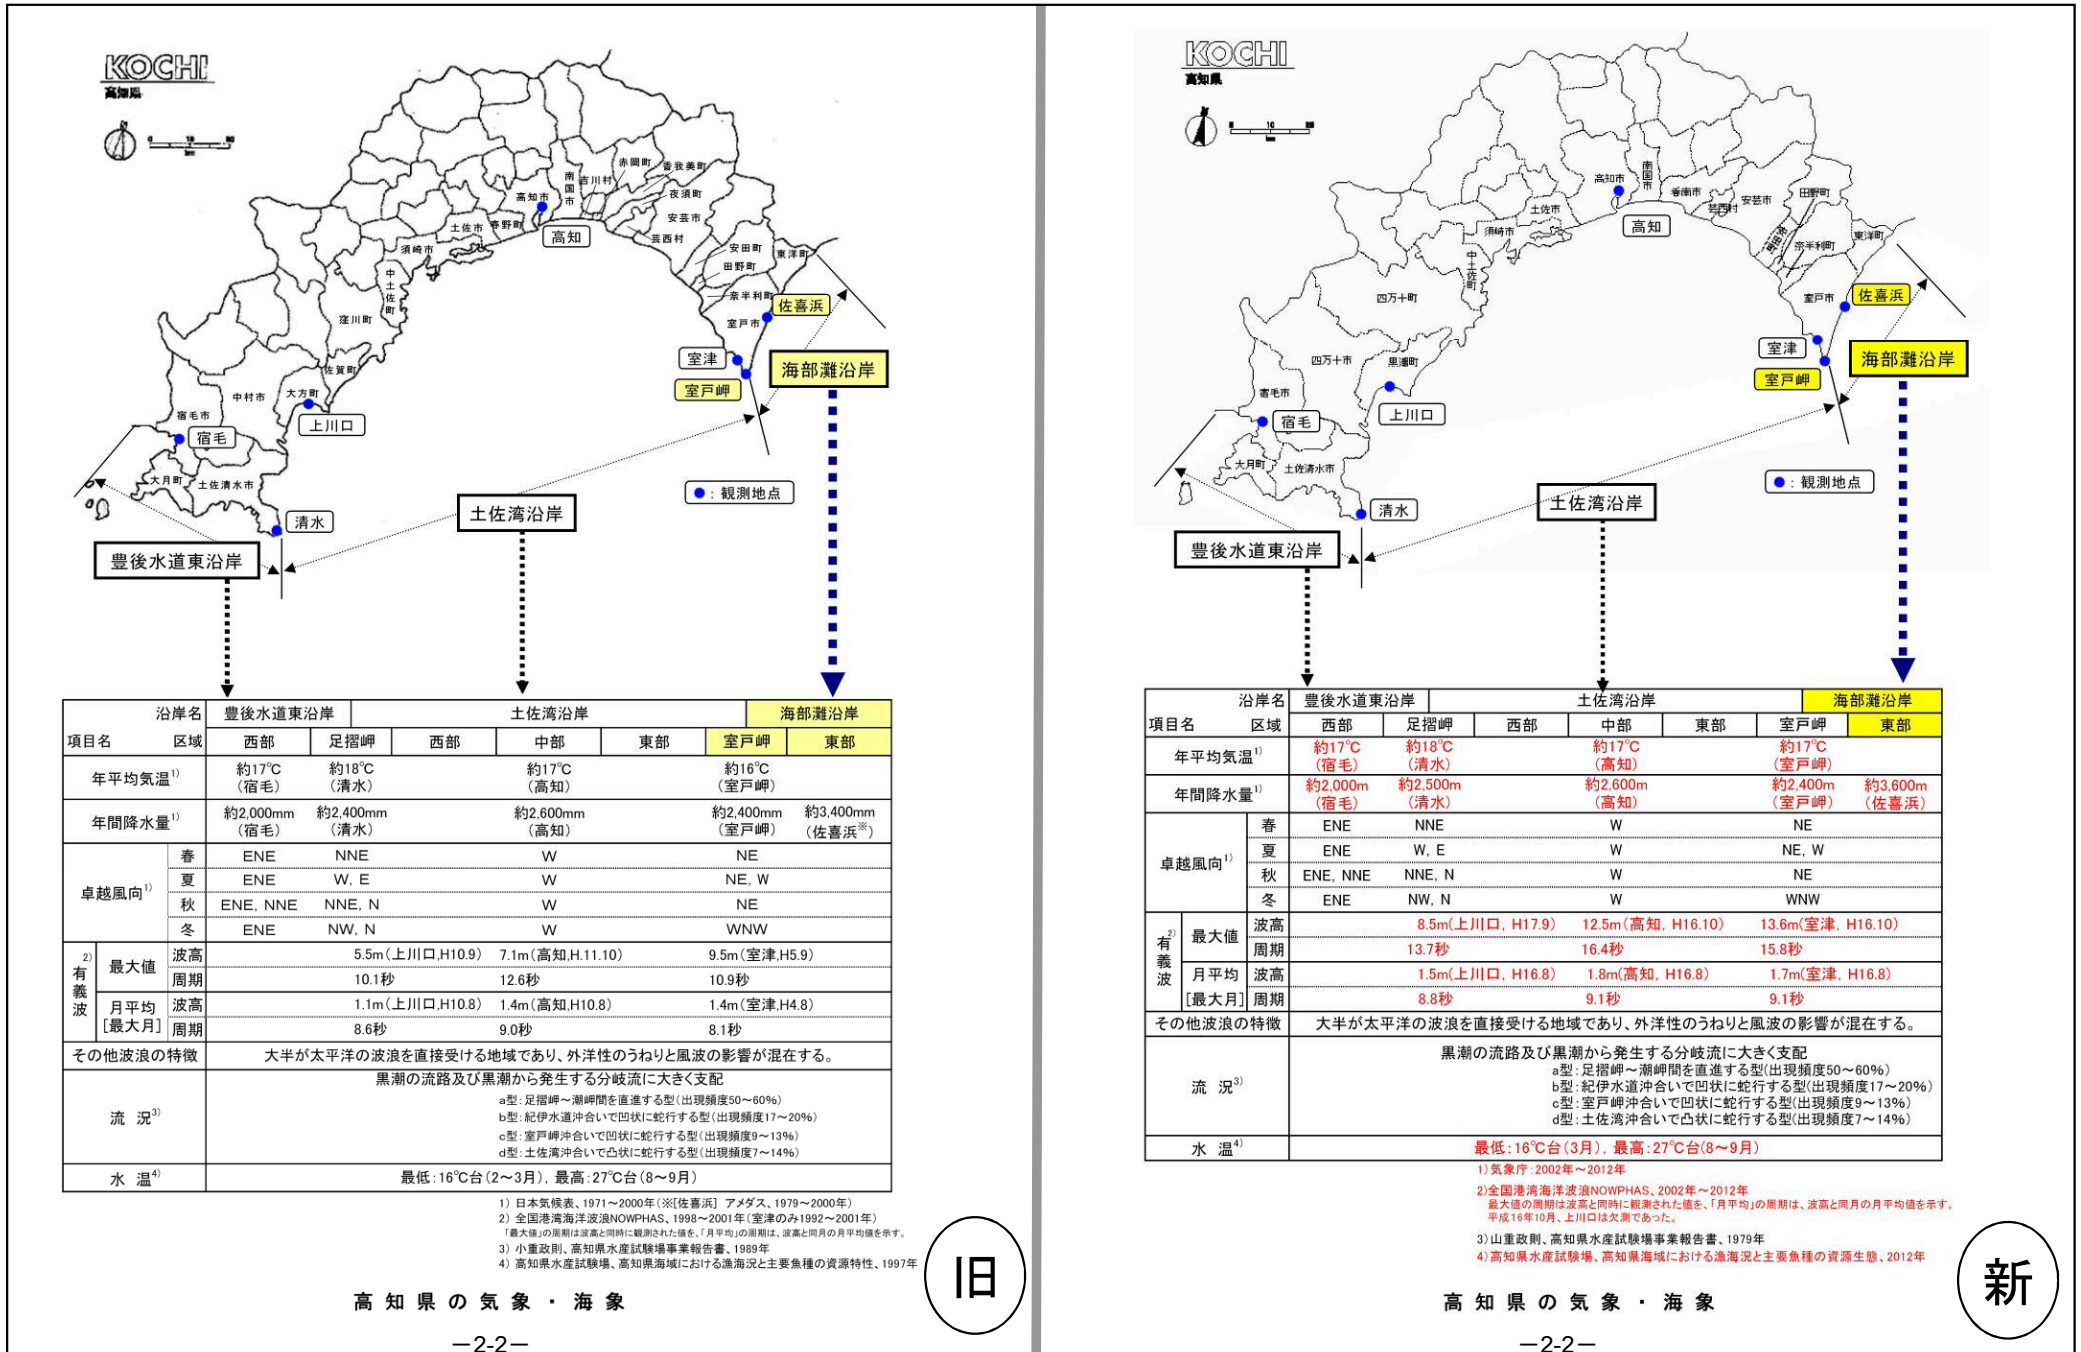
KOCHI
高知県

赤岡町 香我美町 南国市 吉川村 夜須町 高知市 安芸市 土佐市 春野町 高知 芸西村 須崎市 安田町 田野町 東洋町 中土佐町 奈半利町 佐喜浜 窪川町 室戸市 佐賀町 室津 海部灘沿岸 中村市 大方町 室戸岬 宿毛市 上川口 宿毛 大月町 土佐清水市 観測地点 清水 土佐湾沿岸 豊後水道東沿岸

| 沿岸名 / 項目名 区域 | 豊後水道東沿岸 西部 | 足摺岬 | 土佐湾沿岸 西部 | 中部 | 東部 | 海部灘沿岸 室戸岬 | 東部 |
|---|---|---|---|---|---|---|---|
| 年平均気温$^{1)}$ | 約17℃（宿毛） | 約18℃（清水） | | 約17℃（高知） | | 約16℃（室戸岬） | |
| 年間降水量$^{1)}$ | 約2,000mm（宿毛） | 約2,400mm（清水） | | 約2,600mm（高知） | | 約2,400mm（室戸岬） | 約3,400mm（佐喜浜※） |
| 卓越風向$^{1)}$ 春 | ENE | NNE | | W | | NE | |
| 夏 | ENE | W, E | | W | | NE, W | |
| 秋 | ENE, NNE | NNE, N | | W | | NE | |
| 冬 | ENE | NW, N | | W | | WNW | |
| 有義波$^{2)}$ 最大値 波高 | | 5.5m（上川口,H10.9） | | 7.1m（高知,H.11.10） | | 9.5m（室津,H5.9） | |
| 周期 | | 10.1秒 | | 12.6秒 | | 10.9秒 | |
| 月平均［最大月］ 波高 | | 1.1m（上川口,H10.8） | | 1.4m（高知,H10.8） | | 1.4m（室津,H4.8） | |
| 周期 | | 8.6秒 | | 9.0秒 | | 8.1秒 | |
| その他波浪の特徴 | 大半が太平洋の波浪を直接受ける地域であり、外洋性のうねりと風波の影響が混在する。 | | | | | | |
| 流況$^{3)}$ | 黒潮の流路及び黒潮から発生する分岐流に大きく支配 a型：足摺岬～潮岬間を直進する型（出現頻度50～60%） b型：紀伊水道沖合いで凹状に蛇行する型（出現頻度17～20%） c型：室戸岬沖合いで凹状に蛇行する型（出現頻度9～13%） d型：土佐湾沖合いで凸状に蛇行する型（出現頻度7～14%） | | | | | | |
| 水温$^{4)}$ | 最低：16℃台（2～3月），最高：27℃台（8～9月） | | | | | | |

1）日本気候表、1971～2000年（※[佐喜浜] アメダス、1979～2000年）
2）全国港湾海洋波浪NOWPHAS、1998～2001年（室津のみ1992～2001年）
「最大値」の周期は波高と同時に観測された値を、「月平均」の周期は、波高と同月の月平均値を示す。
3）小重政則、高知県水産試験場事業報告書、1989年
4）高知県水産試験場、高知県海域における漁海況と主要魚種の資源特性、1997年

旧

高知県の気象・海象

—2-2—

KOCHI
高知県

高知市 南国市 香南市 芸西村 安芸市 田野町 土佐市 高知 須崎市 安田町 奈半利町 東洋町 中土佐町 四万十町 室戸市 佐喜浜 四万十市 黒潮町 室津 海部灘沿岸 室戸岬 宿毛市 上川口 宿毛 大月町 土佐清水市 観測地点 清水 土佐湾沿岸 豊後水道東沿岸

| 沿岸名 / 項目名 区域 | 豊後水道東沿岸 西部 | 足摺岬 | 土佐湾沿岸 西部 | 中部 | 東部 | 海部灘沿岸 室戸岬 | 東部 |
|---|---|---|---|---|---|---|---|
| 年平均気温$^{1)}$ | 約17℃（宿毛） | 約18℃（清水） | | 約17℃（高知） | | 約17℃（室戸岬） | |
| 年間降水量$^{1)}$ | 約2,000m（宿毛） | 約2,500m（清水） | | 約2,600m（高知） | | 約2,400m（室戸岬） | 約3,600m（佐喜浜） |
| 卓越風向$^{1)}$ 春 | ENE | NNE | | W | | NE | |
| 夏 | ENE | W, E | | W | | NE, W | |
| 秋 | ENE, NNE | NNE, N | | W | | NE | |
| 冬 | ENE | NW, N | | W | | WNW | |
| 有義波$^{2)}$ 最大値 波高 | | 8.5m（上川口，H17.9） | | 12.5m（高知，H16.10） | | 13.6m（室津，H16.10） | |
| 周期 | | 13.7秒 | | 16.4秒 | | 15.8秒 | |
| 月平均［最大月］ 波高 | | 1.5m（上川口，H16.8） | | 1.8m（高知，H16.8） | | 1.7m（室津，H16.8） | |
| 周期 | | 8.8秒 | | 9.1秒 | | 9.1秒 | |
| その他波浪の特徴 | 大半が太平洋の波浪を直接受ける地域であり、外洋性のうねりと風波の影響が混在する。 | | | | | | |
| 流況$^{3)}$ | 黒潮の流路及び黒潮から発生する分岐流に大きく支配 a型：足摺岬～潮岬間を直進する型（出現頻度50～60%） b型：紀伊水道沖合いで凹状に蛇行する型（出現頻度17～20%） c型：室戸岬沖合いで凹状に蛇行する型（出現頻度9～13%） d型：土佐湾沖合いで凸状に蛇行する型（出現頻度7～14%） | | | | | | |
| 水温$^{4)}$ | 最低：16℃台（3月），最高：27℃台（8～9月） | | | | | | |

1）気象庁：2002年～2012年
2）全国港湾海洋波浪NOWPHAS、2002年～2012年
最大値の周期は波高と同時に観測された値を、「月平均」の周期は、波高と同月の月平均値を示す。
平成16年10月、上川口は欠測であった。
3）山重政則、高知県水産試験場事業報告書、1979年
4）高知県水産試験場、高知県海域における漁海況と主要魚種の資源生態、2012年

新

高知県の気象・海象

—2-2—